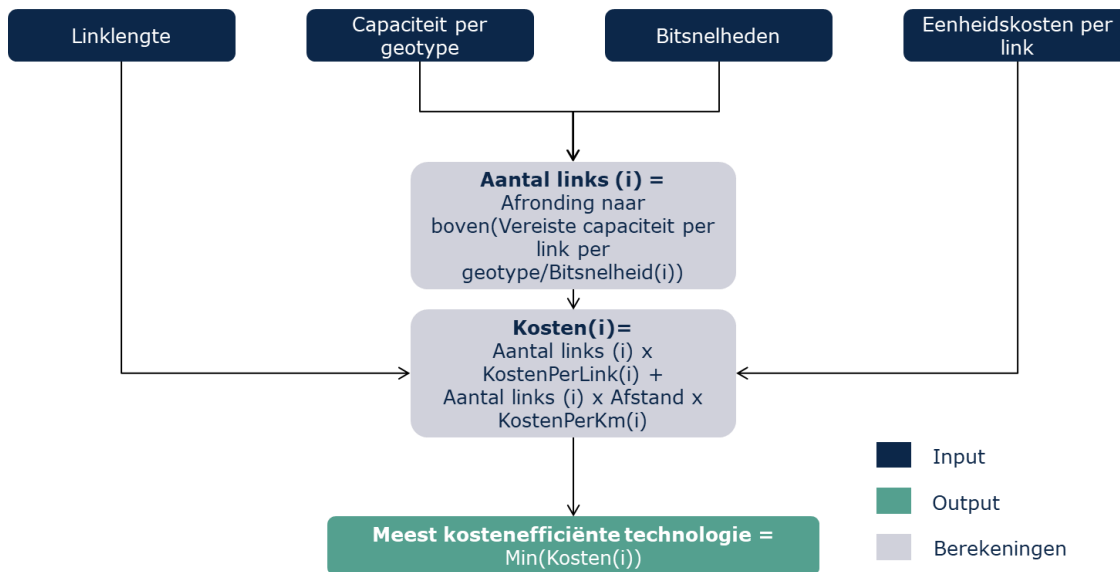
Linklengte

Capaciteit per geotype

Bitsnelheden

Eenheidskosten per link

**Aantal links (i) =**
Afronding naar boven(Vereiste capaciteit per link per geotype/Bitsnelheid(i))

**Kosten(i)=**
Aantal links (i) x KostenPerLink(i) + Aantal links (i) x Afstand x KostenPerKm(i)

**Meest kostenefficiënte technologie =**
Min(Kosten(i))

Input

Output

Berekeningen